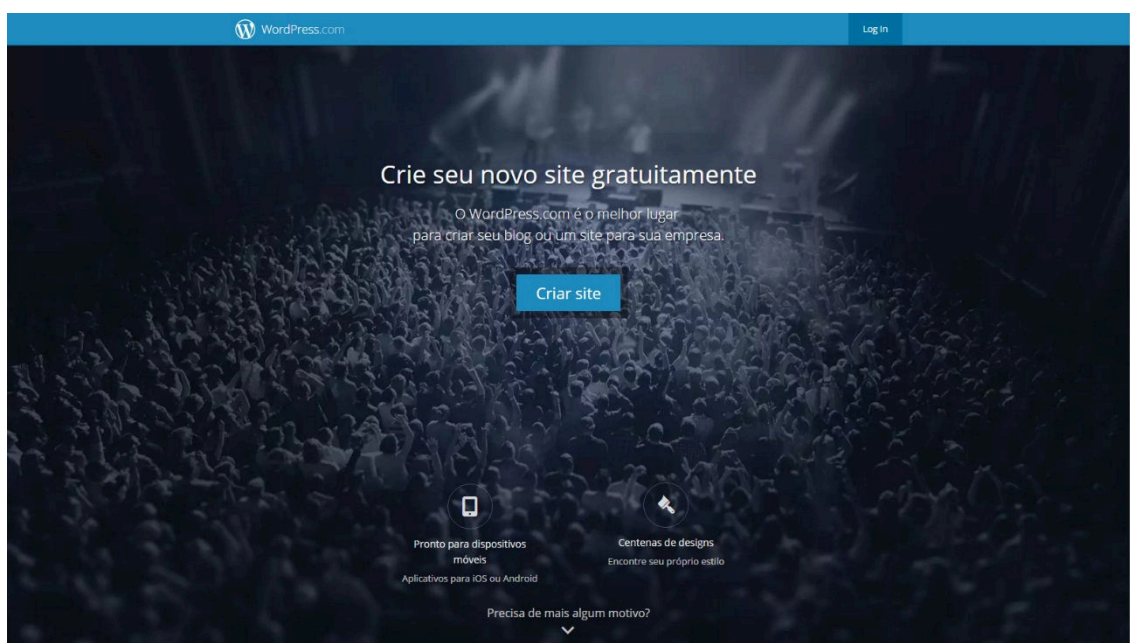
WordPress.com

Log In

Crie seu novo site gratuitamente

O WordPress.com é o melhor lugar para criar seu blog ou um site para sua empresa.

Criar site

Pronto para dispositivos móveis
Aplicativos para iOS ou Android

Centenas de designs
Encontre seu próprio estilo

Precisa de mais algum motivo?